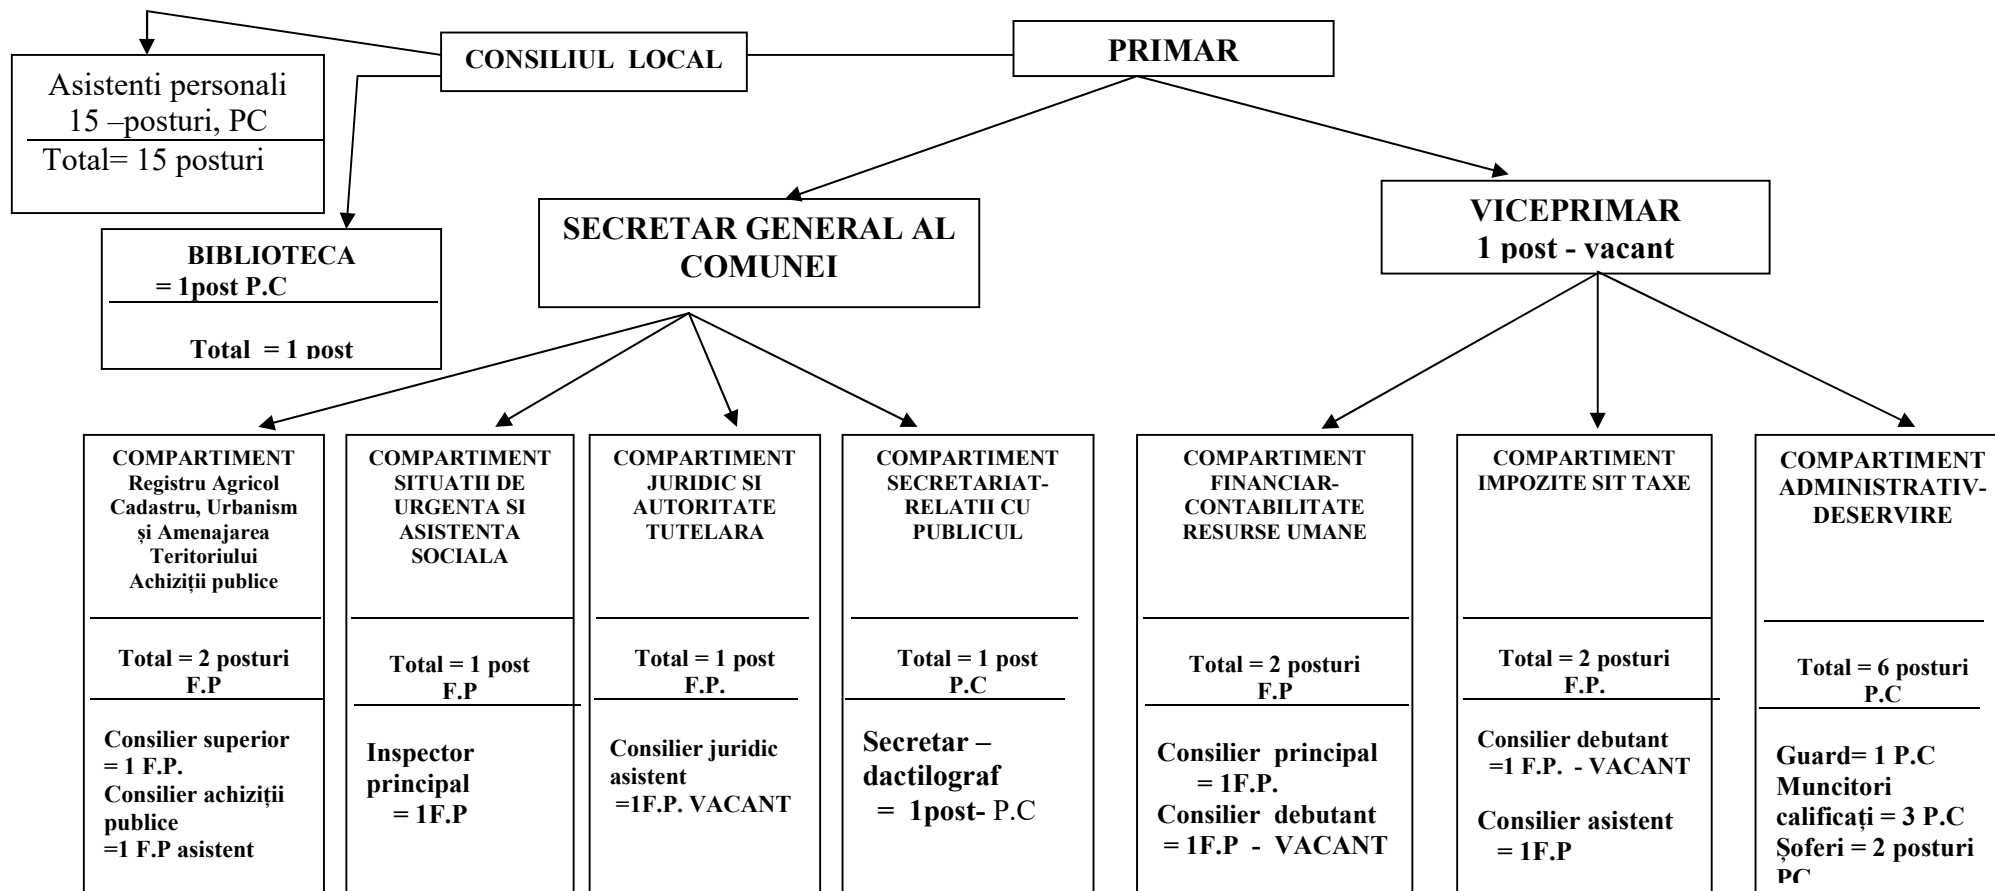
CONSILIUL LOCAL

PRIMAR

Asistenti personali 15 –posturi, PC
Total= 15 posturi

BIBLIOTECA = 1post P.C
Total = 1 post

SECRETAR GENERAL AL COMUNEI

VICEPRIMAR 1 post - vacant

COMPARTIMENT Registru Agricol Cadastru, Urbanism și Amenajarea Teritoriului Achiziții publice
Total = 2 posturi F.P
Consilier superior = 1 F.P.
Consilier achiziții publice =1 F.P asistent

COMPARTIMENT SITUATII DE URGENTA SI ASISTENTA SOCIALA
Total = 1 post F.P
Inspector principal = 1F.P

COMPARTIMENT JURIDIC SI AUTORITATE TUTELARA
Total = 1 post F.P.
Consilier juridic asistent =1F.P. VACANT

COMPARTIMENT SECRETARIAT-RELATII CU PUBLICUL
Total = 1 post P.C
Secretar – dactilograf = 1post- P.C

COMPARTIMENT FINANCIAR-CONTABILITATE RESURSE UMANE
Total = 2 posturi F.P
Consilier principal = 1F.P.
Consilier debutant = 1F.P - VACANT

COMPARTIMENT IMPOZITE SIT TAXE
Total = 2 posturi F.P.
Consilier debutant =1 F.P. - VACANT
Consilier asistent = 1F.P

COMPARTIMENT ADMINISTRATIV-DESERVIRE
Total = 6 posturi P.C
Guard= 1 P.C
Muncitori calificați = 3 P.C
Șoferi = 2 posturi PC